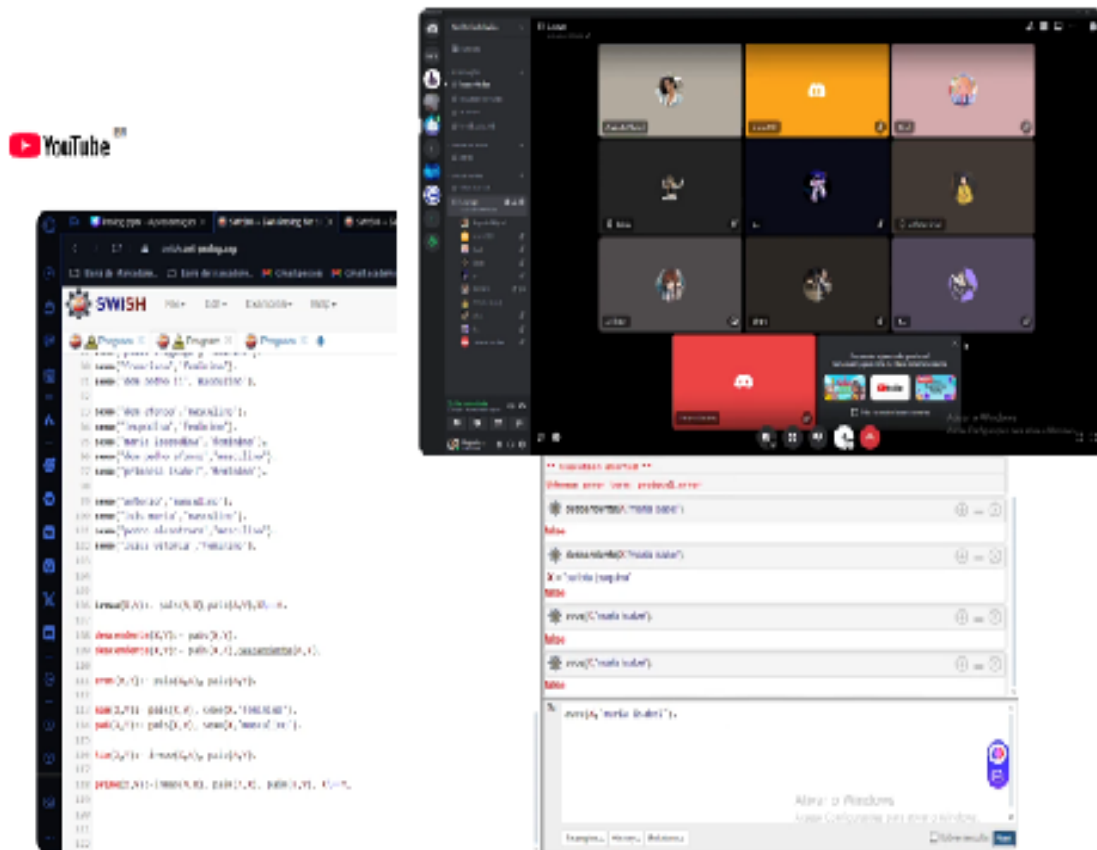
YouTube BR

SWISH

File▾ Edit▾ Examples▾ Help▾

Program Program Program

sexo('francisca','feminino').
sexo('dom pedro ii','masculino').

sexo('dom afonso','masculino').
sexo('leopoldina','feminino').
sexo('maria isabel','feminino').
sexo('dom pedro afonso','masculino').
sexo('princesa isabel','feminino').

sexo('afonso','masculino').
sexo('joão maria','masculino').
sexo('pedro alcantara','masculino').
sexo('luiza vitoria','feminino').

irmao(X,Y):- pai(Z,X),pai(Z,Y),X\=Y.

descendente(X,Y):- pai(Y,X).
descendente(X,Y):- pai(Z,X),descendente(Z,Y).

avo(X,Y):- pai(X,Z),pai(Z,Y).

mae(X,Y):- pai(X,Y), sexo(X,'feminino').
pai(X,Y):- pai(X,Y), sexo(X,'masculino').

tio(X,Y):- irmao(X,Z),pai(Z,Y).

primo(X,Y):-irmao(X,Z), pai(Z,X), pai(X,Y), X\=Y.

false

descendente(X,'maria isabel').

X = 'carlota joaquina'

false

avo(X,'maria isabel').

false

avo(X,'maria isabel').

false

avo(X,'maria isabel').

Ativar o Windows
Acesse Configurações para ativar o Windows.

Examples History Solutions

Ativar o Windows